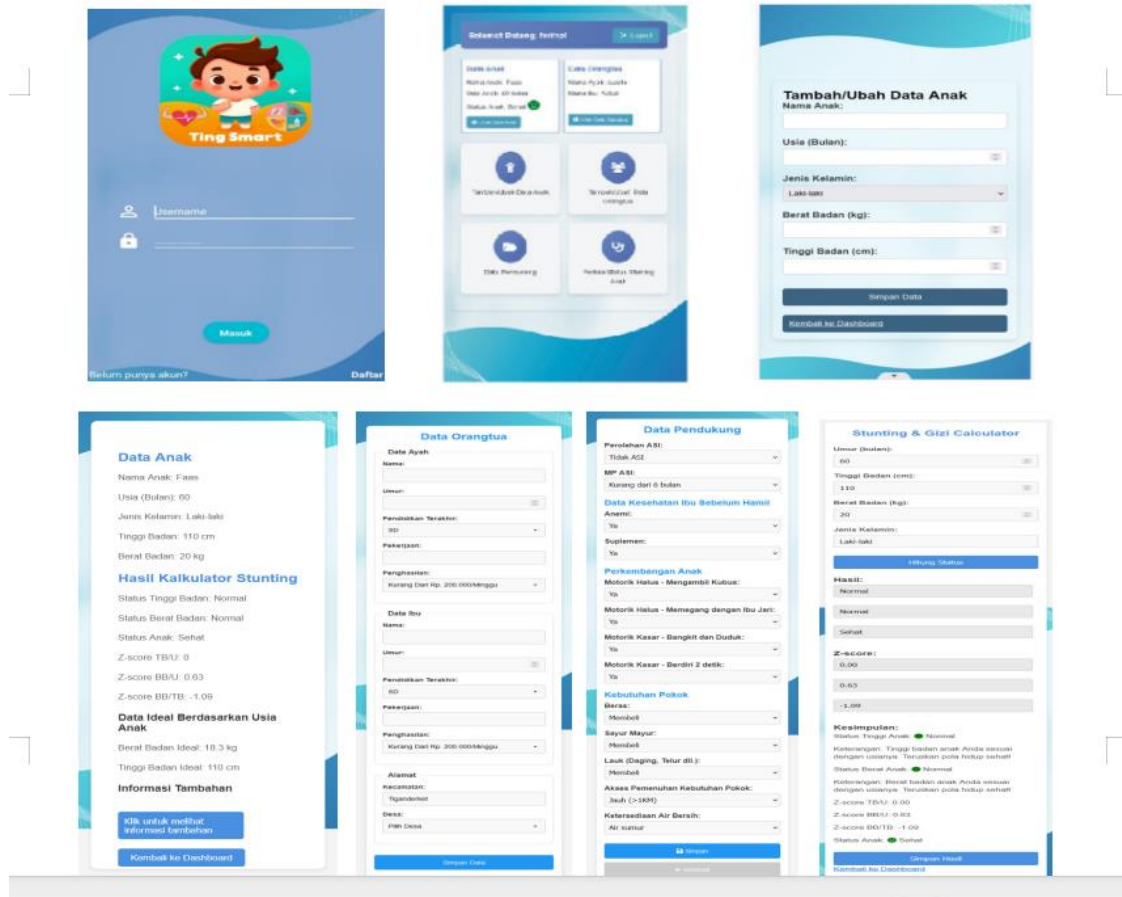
Ting Smart

Username

Masuk

Belum punya akun?

Daftar

Selamat Datang, fetmal

Logout

Data Anak

Nama Anak: Faas

Usia Anak: 60 bulan

Status Anak: Berat

Data Orangtua

Nama Ayah: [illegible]

Nama Ibu: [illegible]

Tambah/Ubah Data Anak

Tambah/Ubah Data Orangtua

Data Pendukung

Periksa Status Stunting Anak

Tambah/Ubah Data Anak

Nama Anak:

Usia (Bulan):

Jenis Kelamin:

Laki-laki

Berat Badan (kg):

Tinggi Badan (cm):

Simpan Data

Kembali ke Dashboard

Data Anak

Nama Anak: Faas

Usia (Bulan): 60

Jenis Kelamin: Laki-laki

Tinggi Badan: 110 cm

Berat Badan: 20 kg

Hasil Kalkulator Stunting

Status Tinggi Badan: Normal

Status Berat Badan: Normal

Status Anak: Sehat

Z-score TB/U: 0

Z-score BB/U: 0.63

Z-score BB/TB: -1.09

Data Ideal Berdasarkan Usia Anak

Berat Badan Ideal: 18.3 kg

Tinggi Badan Ideal: 110 cm

Informasi Tambahan

Klik untuk melihat informasi tambahan

Kembali ke Dashboard

Data Orangtua

Data Ayah

Nama:

Umur:

Pendidikan Terakhir:

SD

Pekerjaan:

Penghasilan:

Kurang Dari Rp. 200.000/Minggu

Data Ibu

Nama:

Umur:

Pendidikan Terakhir:

SD

Pekerjaan:

Penghasilan:

Kurang Dari Rp. 200.000/Minggu

Alamat

Kecamatan:

Tigaraksa

Desa:

Pilih Desa

Simpan Data

Data Pendukung

Perolehan ASI:

Tidak ASI

MP ASI:

Kurang dari 6 bulan

Data Kesehatan Ibu Sebelum Hamil

Anemi:

Ya

Suplemen:

Ya

Perkembangan Anak

Motorik Halus - Mengambil Kubus:

Ya

Motorik Halus - Memegang dengan Ibu Jari:

Ya

Motorik Kasar - Bangkit dan Duduk:

Ya

Motorik Kasar - Berdiri 2 detik:

Ya

Kebutuhan Pokok

Beras:

Membeli

Sayur Mayur:

Membeli

Lauk (Daging, Telur dll.):

Membeli

Akses Pemenuhan Kebutuhan Pokok:

Jauh (>1KM)

Ketersediaan Air Bersih:

Air sumur

Simpan

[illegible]

Stunting & Gizi Calculator

Umur (bulan):

60

Tinggi Badan (cm):

110

Berat Badan (kg):

20

Jenis Kelamin:

Laki-laki

Hitung Status

Hasil:

Normal

Normal

Sehat

Z-score:

0.00

0.63

-1.09

Kesimpulan:

Status Tinggi Anak: Normal

Keterangan: Tinggi badan anak Anda sesuai dengan usianya. Teruskan pola hidup sehat!

Status Berat Anak: Normal

Keterangan: Berat badan anak Anda sesuai dengan usianya. Teruskan pola hidup sehat!

Z-score TB/U: 0.00

Z-score BB/U: 0.63

Z-score BB/TB: -1.09

Status Anak: Sehat

Simpan Hasil

Kembali ke Dashboard